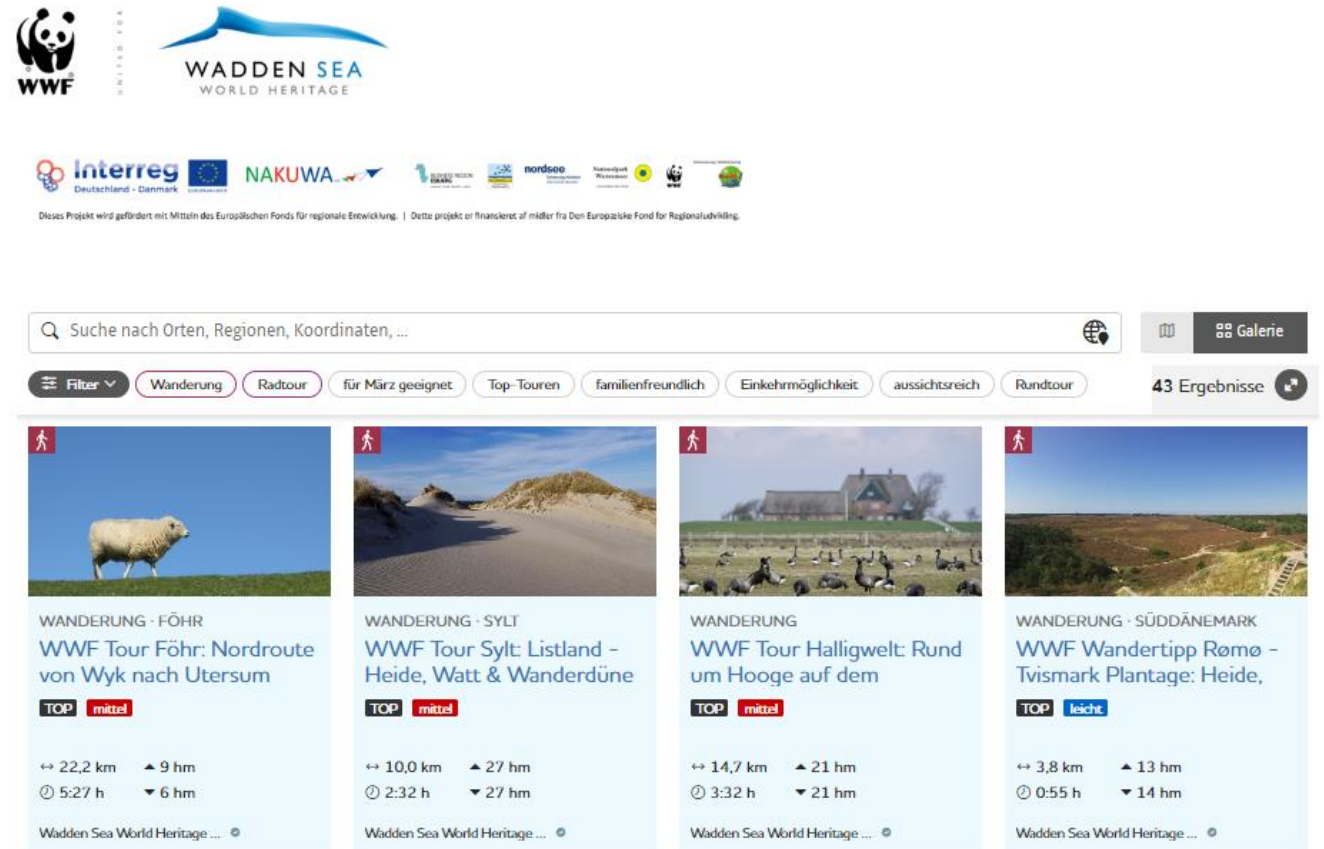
WWF

WADDEN SEA
WORLD HERITAGE

Interreg
Deutschland - Danmark

NAKUWA

nordsee

Dieses Projekt wird gefördert mit Mitteln des Europäischen Fonds für regionale Entwicklung. | Dette projekt er finansieret af midler fra Den Europæiske Fond for Regionaludvikling.

Suche nach Orten, Regionen, Koordinaten, ...

Galerie

Filter

Wanderung

Radtour

für März geeignet

Top-Touren

familienfreundlich

Einkehrmöglichkeit

aussichtsreich

Rundtour

43 Ergebnisse

WANDERUNG · FÖHR
WWF Tour Föhr: Nordroute von Wyk nach Utersum
TOP mittel
↔ 22,2 km ▲ 9 hm
5:27 h ▼ 6 hm
Wadden Sea World Heritage ...

WANDERUNG · SYLT
WWF Tour Sylt: Listland - Heide, Watt & Wanderdüne
TOP mittel
↔ 10,0 km ▲ 27 hm
2:32 h ▼ 27 hm
Wadden Sea World Heritage ...

WANDERUNG
WWF Tour Halligwelt: Rund um Hooge auf dem
TOP mittel
↔ 14,7 km ▲ 21 hm
3:32 h ▼ 21 hm
Wadden Sea World Heritage ...

WANDERUNG · SÜDDÄNEMARK
WWF Wandertipp Rømø - Tvismark Plantage: Heide,
TOP leicht
↔ 3,8 km ▲ 13 hm
0:55 h ▼ 14 hm
Wadden Sea World Heritage ...